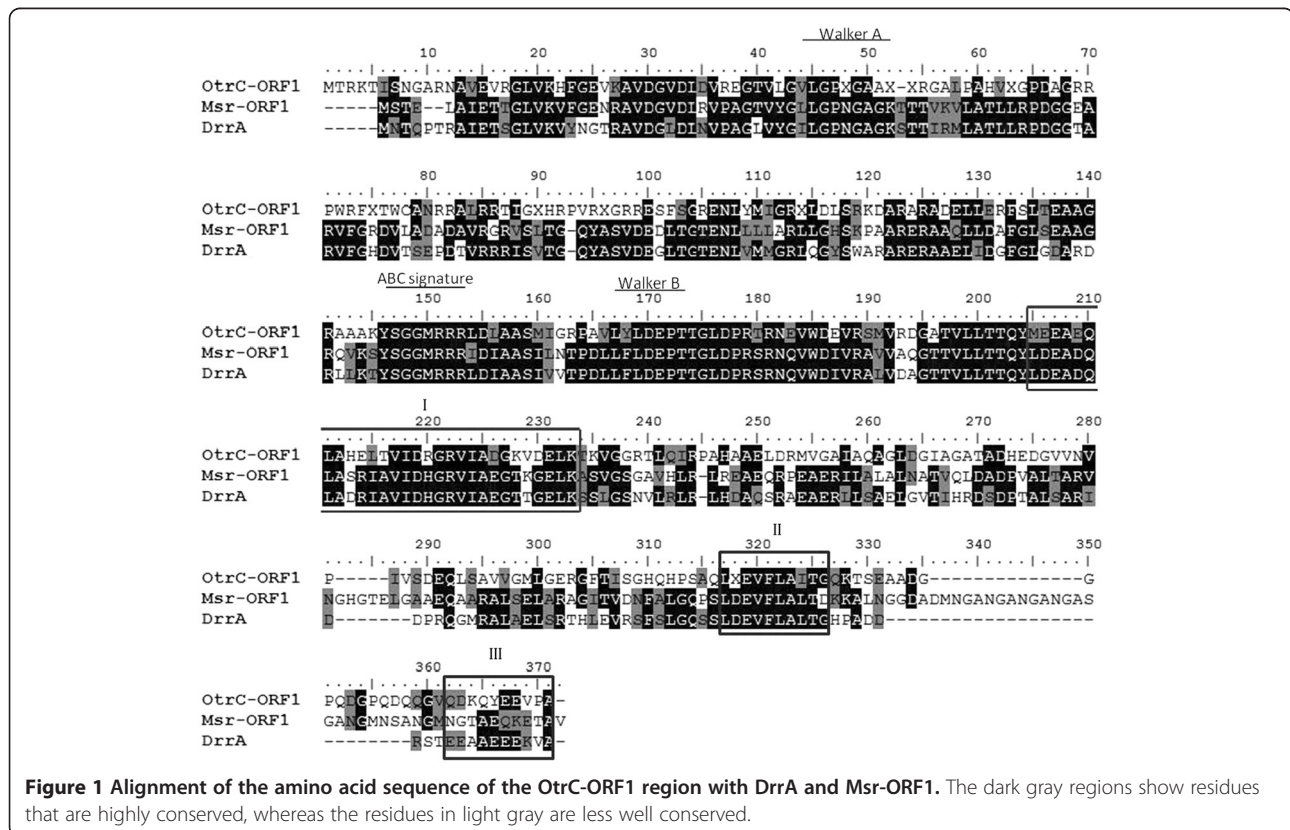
Walker A

10 20 30 40 50 60 70

OtrC-ORF1 MTRKTISNGARNAVEVRGLVKHFGEVKAVDGVDLDVREGTVLGVLGPXGAAX-XRGALEAHVXGPDAGRR
Msr-ORF1 -----MSTE--IAIETIGLVKVFGENRAVDGVDIRVPAGTVYGILGPNGAGKTTTVKVLATLLRPDGGEA
DrrA -----MNTQPTRAIETSGLVKVYNGTRAVDGLDINVPAGLVYGILGPNGAGKSTTIRMLATLLRPDGGTA

80 90 100 110 120 130 140

OtrC-ORF1 PWRFXTWCANRRALRRTIGXHRPVRXGRRESFSGRENLYMIGRXIDLSRKDARARADELLERFSLTEAAG
Msr-ORF1 RVFGRDVIADADAVRGRVSLTG-QYASVDEDLTGTENLLLIARLLGHSKPAARERAAQLLDAFGLSEAAG
DrrA RVFGHDVTSEPDTVRRRISVTG-QYASVDEGLTGTENLVMMGRLCGYSWARARERAAELIDGFGLGDARD

ABC signature Walker B

150 160 170 180 190 200 210

OtrC-ORF1 RAAAKYSGGMRRRLDLAASMIGRPAVLYLDEPTTGLDPRTRNEVWDEVRSMVRDGATVLLTTQYMEEAEQ
Msr-ORF1 RQVKSYSGGMRRRIDIAASILNTPDLLFLDEPTTGLDPRSRNQVWDIVRAVVAQGTTVLLTTQYLDEADQ
DrrA RLLKTYSGGMRRRLDIAASIVVTPDLLFLDEPTTGLDPRSRNQVWDIVRALVDAGTTVLLTTQYLDEADQ

I

220 230 240 250 260 270 280

OtrC-ORF1 LAHELTVIDRGRVIADGKVDELKTKVCGRTLQIRPAHAAELDRMVGAIAQAGLDGIAGATADHEDGVVNV
Msr-ORF1 LASRIAVIDHGRVIAEGTKGELKASVGSGAVHLR-IREADQRPEAERIIALALNATVQLDADPVALTARV
DrrA LADRIAVIDHGRVIAEGTTGELKSSIGSNVLRLR-LHDAQSRAEAERLLSAELGVTIHRDSDPTALSARI

II

290 300 310 320 330 340 350

OtrC-ORF1 P-----IVSDECLSAVVGMIGERGFTISGHQHPSAQIXEVFLAITGQKTSEAADG--------------G
Msr-ORF1 NGHGTELGAAECAARALSELARAGITVDNFALGQPSLDEVFLALTDKKALNGGDADMNGANGANGANGAS
DrrA D-------DPRQGMRALAELSRTHLEVRSFSLGQSSLDEVFLALTGHPADD------------------

III

360 370

OtrC-ORF1 PQDGPQDQQGVQDKQYEEVPA-
Msr-ORF1 GANGMNSANGMNGTAEQKETAV
DrrA --------RSTEEAAEEEKVA-

**Figure 1 Alignment of the amino acid sequence of the OtrC-ORF1 region with DrrA and Msr-ORF1.** The dark gray regions show residues that are highly conserved, whereas the residues in light gray are less well conserved.